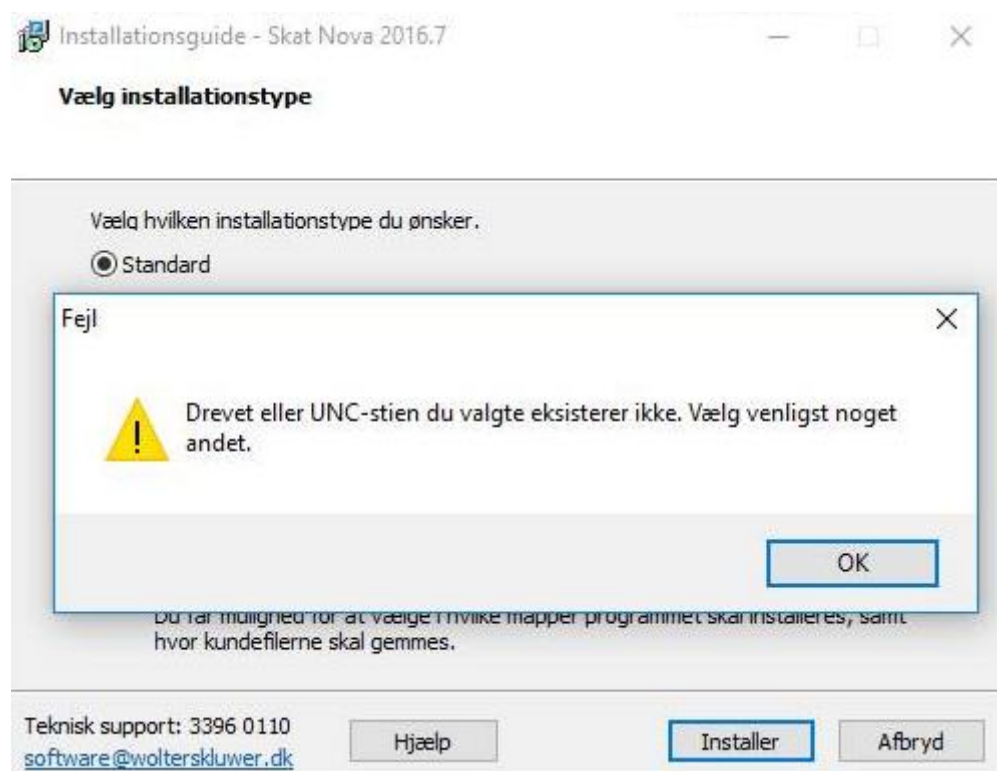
Installationsguide - Skat Nova 2016.7

Vælg installationstype

Vælg hvilken installationstype du ønsker.

Standard

Fejl

Drevet eller UNC-stien du valgte eksisterer ikke. Vælg venligst noget andet.

OK

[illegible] hvilke mapper programmet skal installeres, samt hvor kundefilerne skal gemmes.

Teknisk support: 3396 0110
software@wolterskluwer.dk

Hjælp

Installer

Afbryd